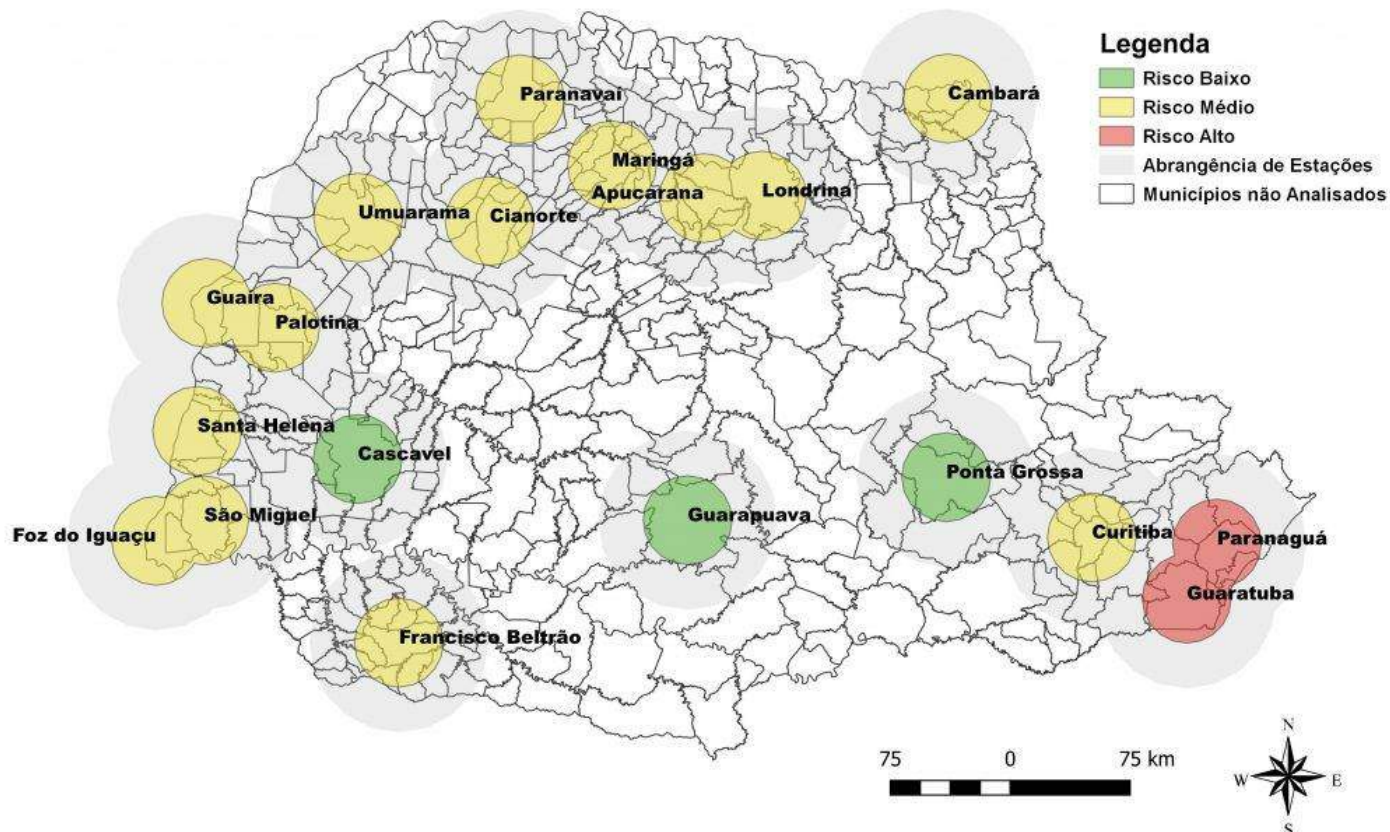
Legenda
Risco Baixo
Risco Médio
Risco Alto
Abrangência de Estações
Municípios não Analisados

Paranavaí
Cambará
Maringá
Apucarana
Londrina
Umuarama
Cianorte
Guaira
Palotina
Santa Helena
Cascavel
Ponta Grossa
Foz do Iguaçu
São Miguel
Guarapuava
Curitiba
Paranaguá
Guaratuba
Francisco Beltrão

75 0 75 km

N
W E
S